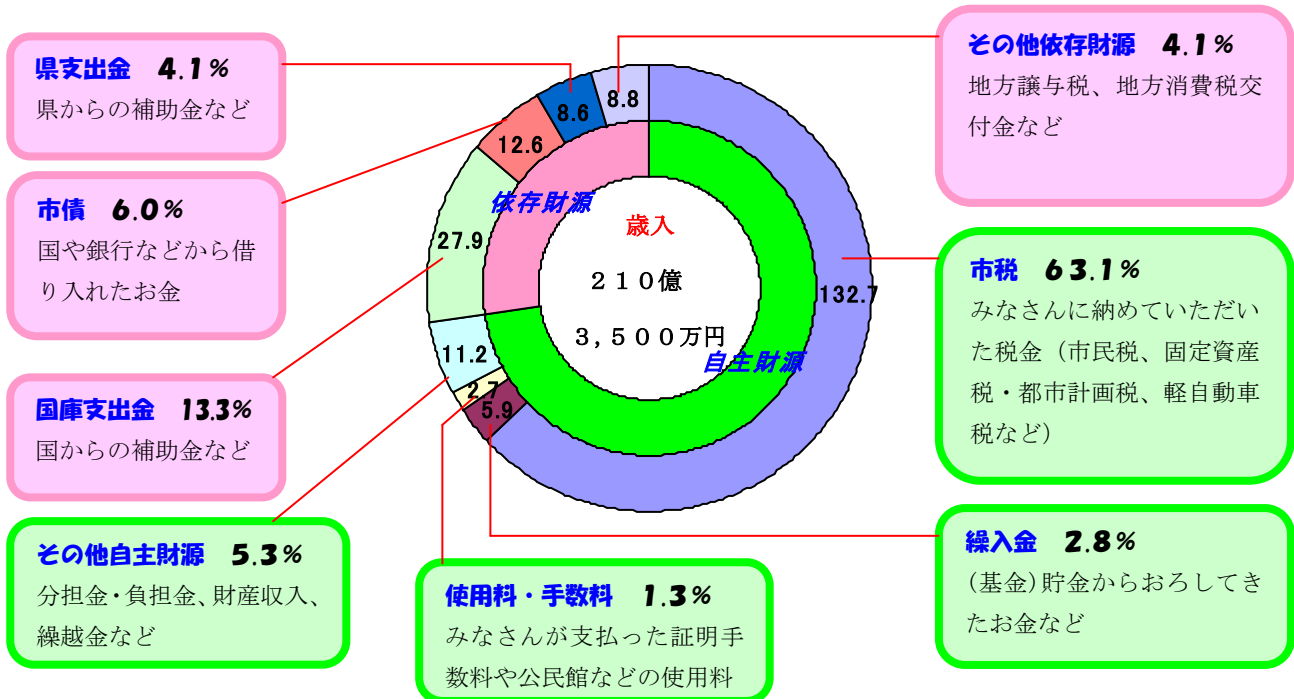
県支出金　4.1％
県からの補助金など

市債　6.0％
国や銀行などから借り入れたお金

国庫支出金　13.3％
国からの補助金など

その他自主財源　5.3％
分担金・負担金、財産収入、繰越金など

使用料・手数料　1.3％
みなさんが支払った証明手数料や公民館などの使用料

その他依存財源　4.1％
地方譲与税、地方消費税交付金など

市税　63.1％
みなさんに納めていただいた税金（市民税、固定資産税・都市計画税、軽自動車税など）

繰入金　2.8％
(基金)貯金からおろしてきたお金など

8.6
8.8
12.6
27.9
11.2
2.7
5.9
132.7

依存財源
自主財源
歳入
２１０億
３，５００万円